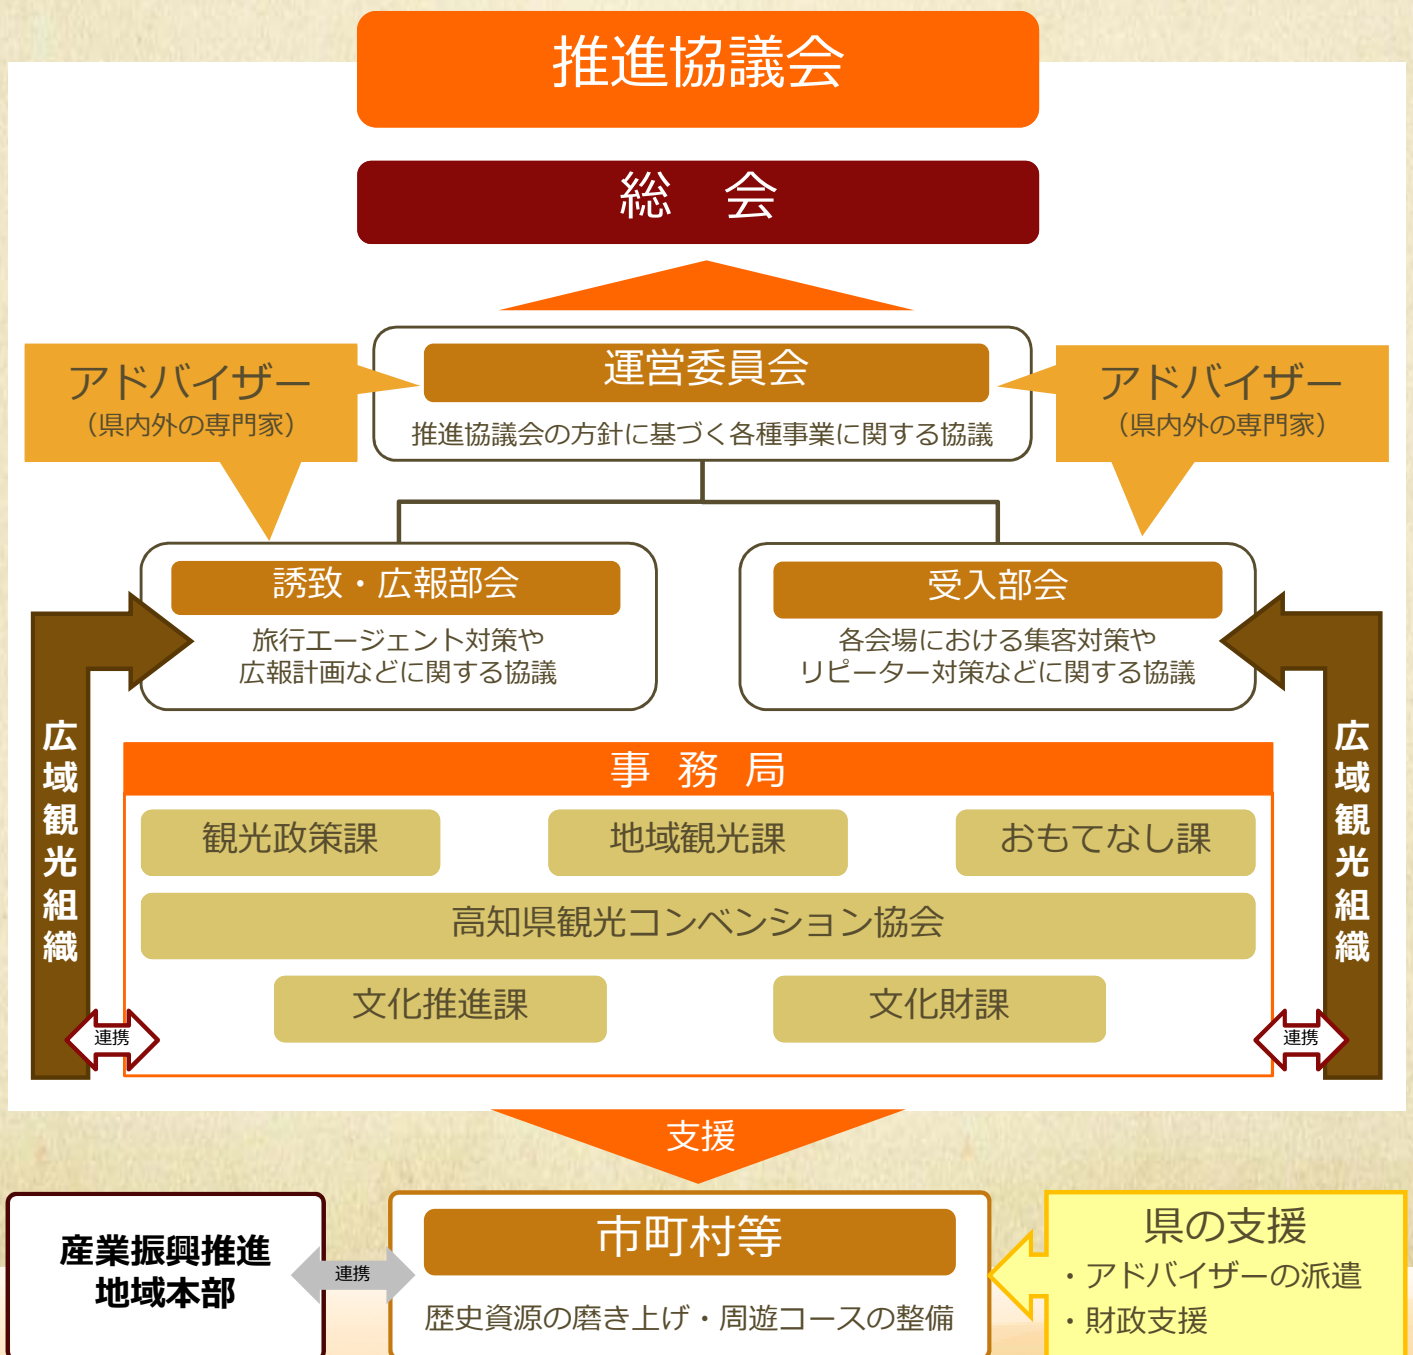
推進協議会

総　会

アドバイザー
（県内外の専門家）

運営委員会
推進協議会の方針に基づく各種事業に関する協議

アドバイザー
（県内外の専門家）

誘致・広報部会
旅行エージェント対策や広報計画などに関する協議

受入部会
各会場における集客対策やリピーター対策などに関する協議

広域観光組織

事　務　局

観光政策課

地域観光課

おもてなし課

高知県観光コンベンション協会

文化推進課

文化財課

連携

広域観光組織

連携

支援

産業振興推進地域本部

連携

市町村等
歴史資源の磨き上げ・周遊コースの整備

県の支援
・アドバイザーの派遣
・財政支援